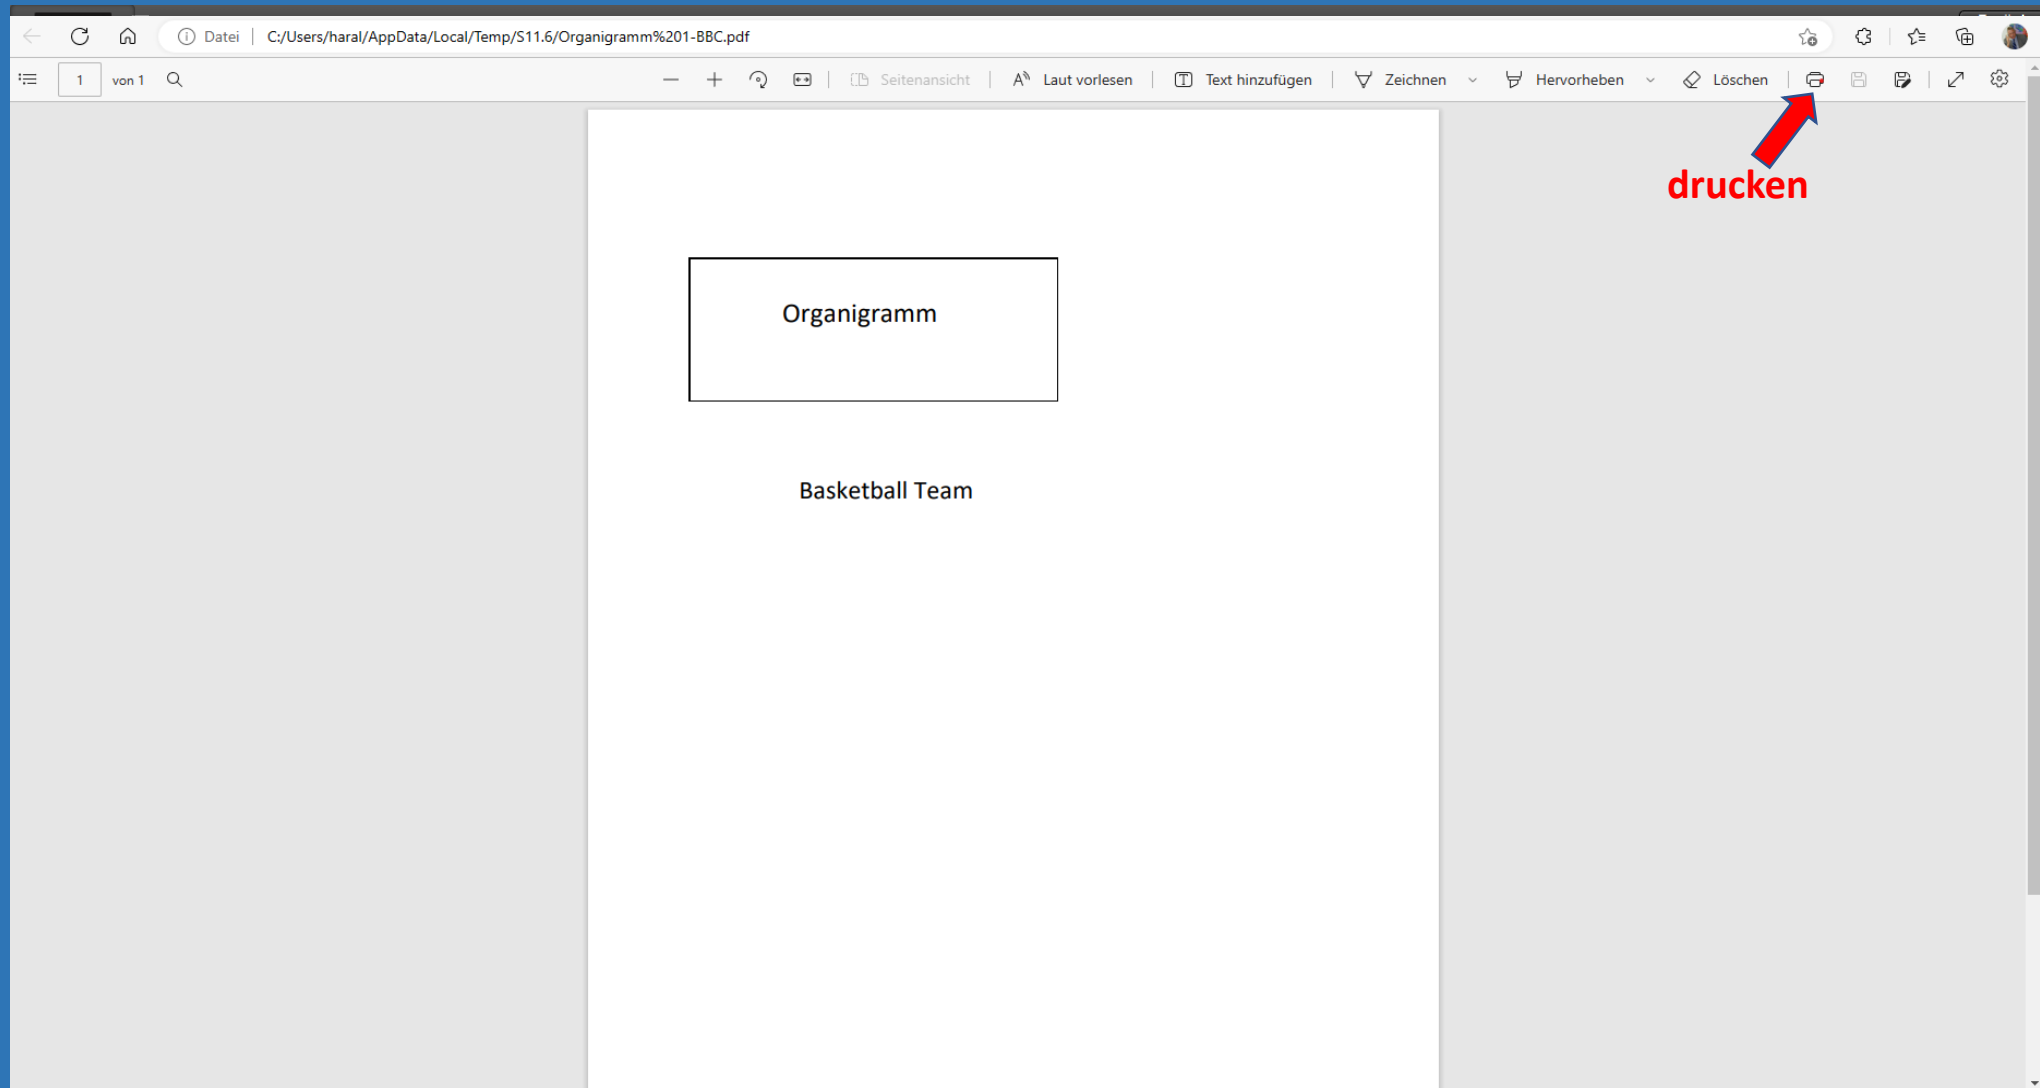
Datei | C:/Users/haral/AppData/Local/Temp/S11.6/Organigramm%201-BBC.pdf

1 von 1

Seitenansicht | Laut vorlesen | Text hinzufügen | Zeichnen | Hervorheben | Löschen

drucken

Organigramm

Basketball Team